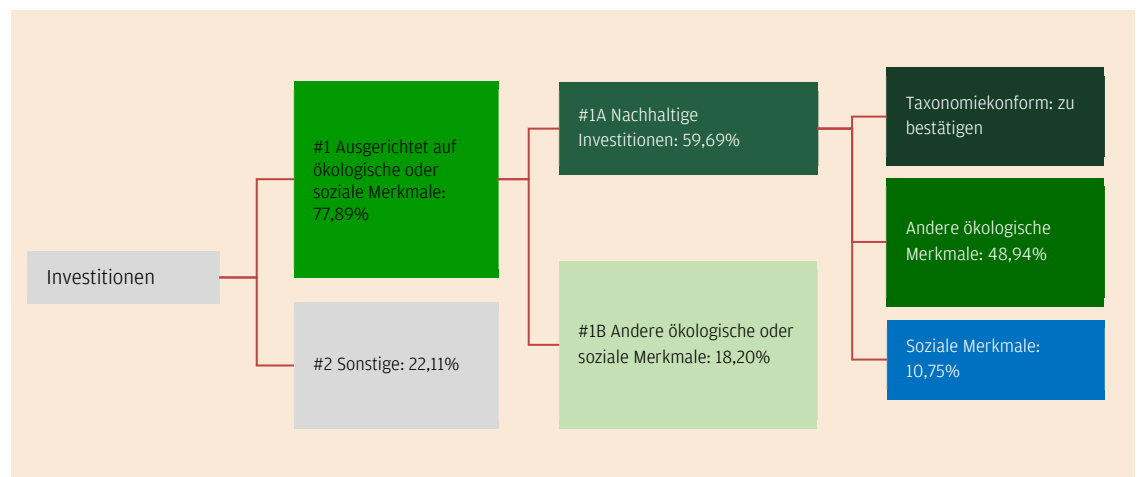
Investitionen

#1 Ausgerichtet auf ökologische oder soziale Merkmale: 77,89%

#2 Sonstige: 22,11%

#1A Nachhaltige Investitionen: 59,69%

#1B Andere ökologische oder soziale Merkmale: 18,20%

Taxonomiekonform: zu bestätigen

Andere ökologische Merkmale: 48,94%

Soziale Merkmale: 10,75%